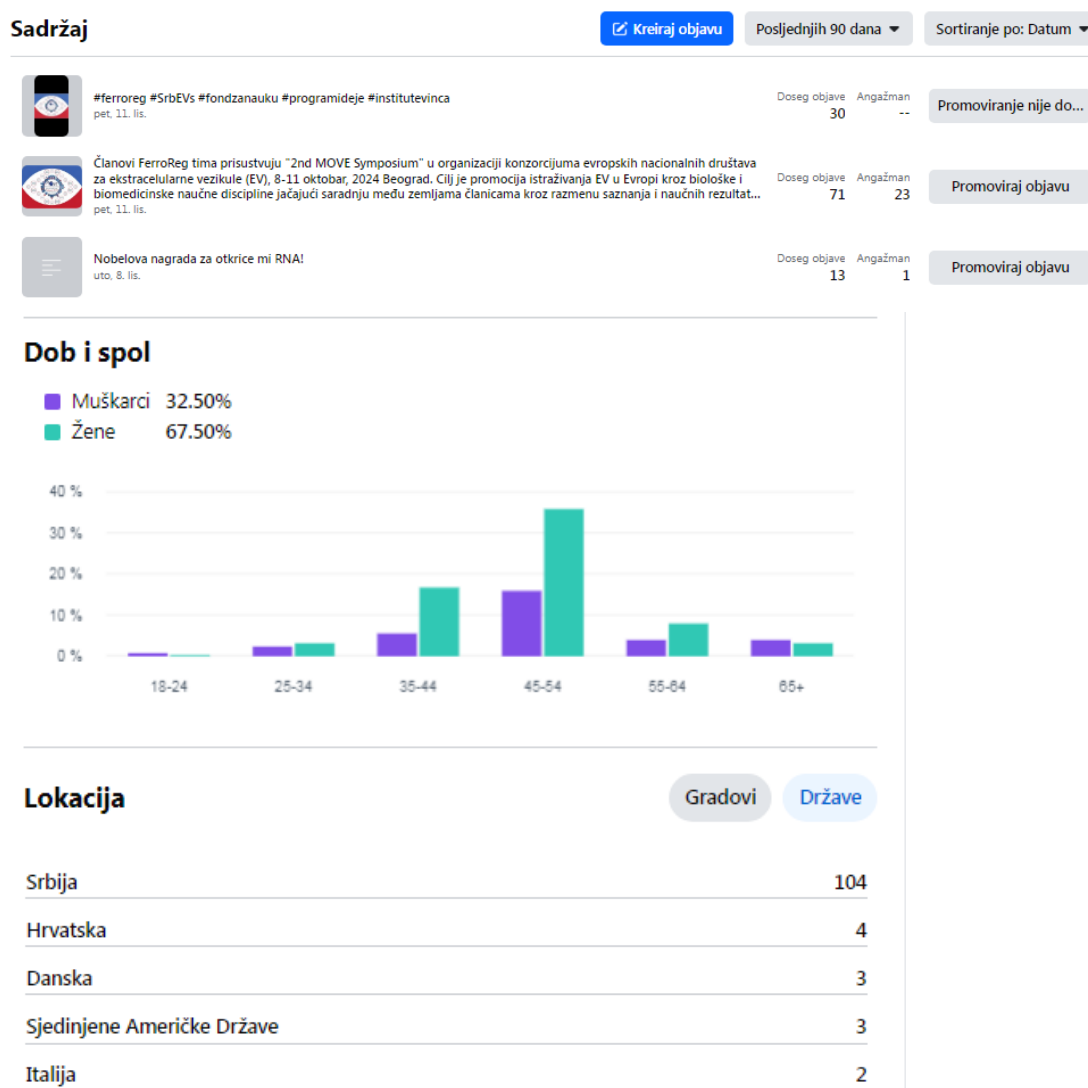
Sadržaj

Kreiraj objavu | Posljednjih 90 dana | Sortiranje po: Datum

#ferroreg #SrbEVs #fondzanauku #programideje #institutevinca
pet, 11. lis.
Doseg objave 30 | Angažman --
Promoviranje nije do...

Članovi FerroReg tima prisustvuju "2nd MOVE Symposium" u organizaciji konzorcijuma evropskih nacionalnih društava za ekstracelularne vezikule (EV), 8-11 oktobar, 2024 Beograd. Cilj je promocija istraživanja EV u Evropi kroz biološke i biomedicinske naučne discipline jačajući saradnju među zemljama članicama kroz razmenu saznanja i naučnih rezultat...
pet, 11. lis.
Doseg objave 71 | Angažman 23
Promoviraj objavu

Nobelova nagrada za otkriće mi RNA!
uto, 8. lis.
Doseg objave 13 | Angažman 1
Promoviraj objavu

Dob i spol

Muškarci 32.50%
Žene 67.50%

40 %
30 %
20 %
10 %
0 %

18-24
25-34
35-44
45-54
55-64
65+

Lokacija

Gradovi | Države

| | |
|---|---|
| Srbija | 104 |
| Hrvatska | 4 |
| Danska | 3 |
| Sjedinjene Američke Države | 3 |
| Italija | 2 |